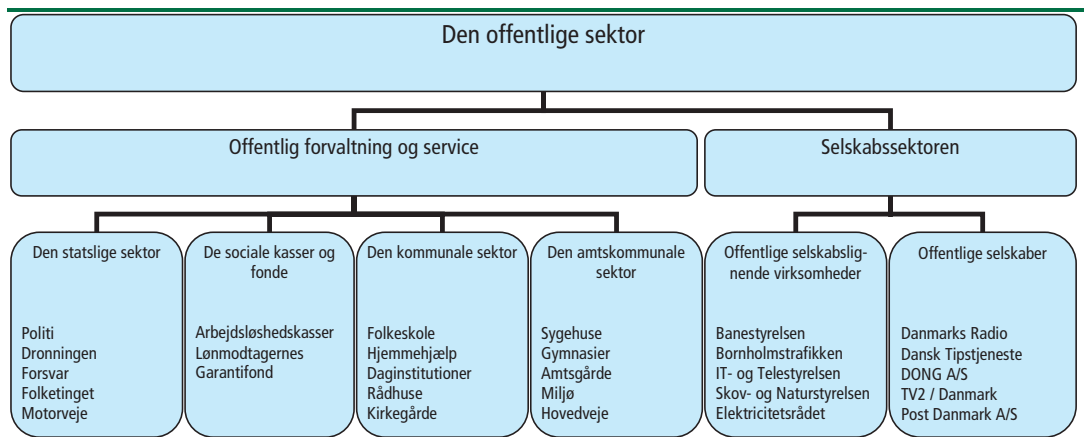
Den offentlige sektor

Offentlig forvaltning og service

Selskabssektoren

Den statslige sektor

Politi
Dronningen
Forsvar
Folketinget
Motorveje

De sociale kasser og fonde

Arbejdsløshedskasser
Lønmodtagernes Garantifond

Den kommunale sektor

Folkeskole
Hjemmehjælp
Daginstitutioner
Rådhuse
Kirkegårde

Den amtskommunale sektor

Sygehuse
Gymnasier
Amtsgårde
Miljø
Hovedveje

Offentlige selskabslignende virksomheder

Banestyrelsen
Bornholmstrafikken
IT- og Telestyrelsen
Skov- og Naturstyrelsen
Elektricitetsrådet

Offentlige selskaber

Danmarks Radio
Dansk Tipstjeneste
DONG A/S
TV2 / Danmark
Post Danmark A/S